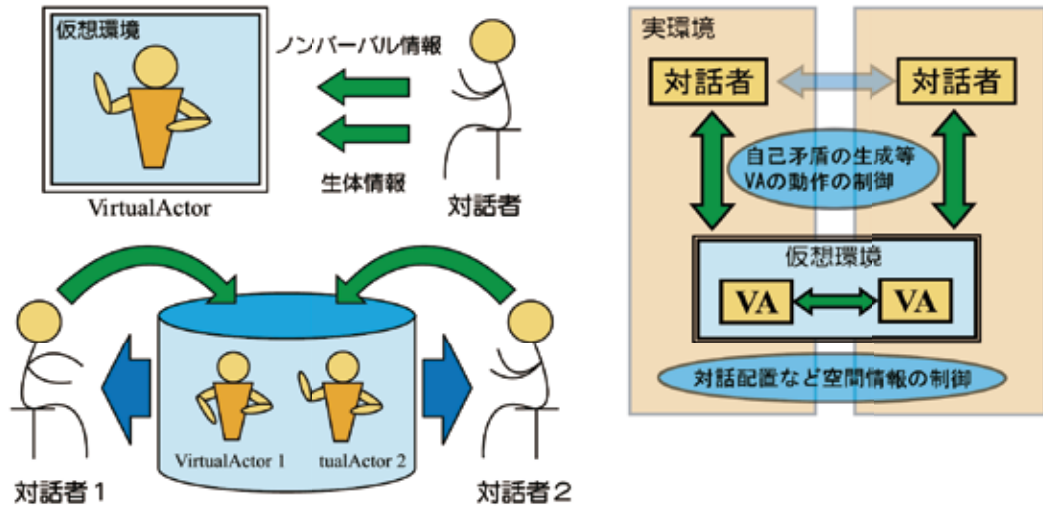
仮想環境

ノンバーバル情報

生体情報

VirtualActor

対話者

VirtualActor 1

tualActor 2

対話者１

対話者２

実環境

対話者

対話者

自己矛盾の生成等
VAの動作の制御

仮想環境

VA

VA

対話配置など空間情報の制御